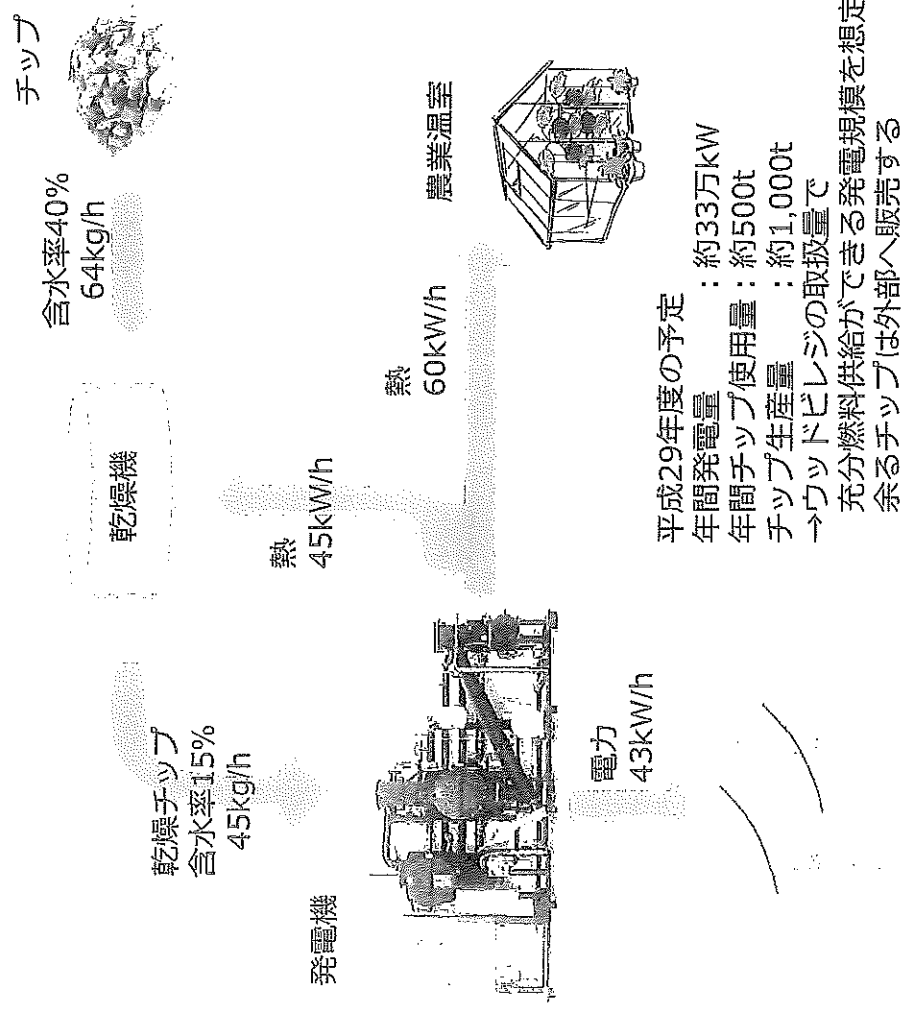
チップ

含水率40%
64kg/h

乾燥機

熱
45kW/h

乾燥チップ
含水率15%
45kg/h

発電機

電力
43kW/h

熱
60kW/h

農業温室

平成29年度の予定
年間発電量　　：約33万kW
年間チップ使用量：約500t
チップ生産量　：約1,000t
→ウッドビレジの取扱量で
充分燃料供給ができる発電規模を想定
余るチップは外部へ販売する